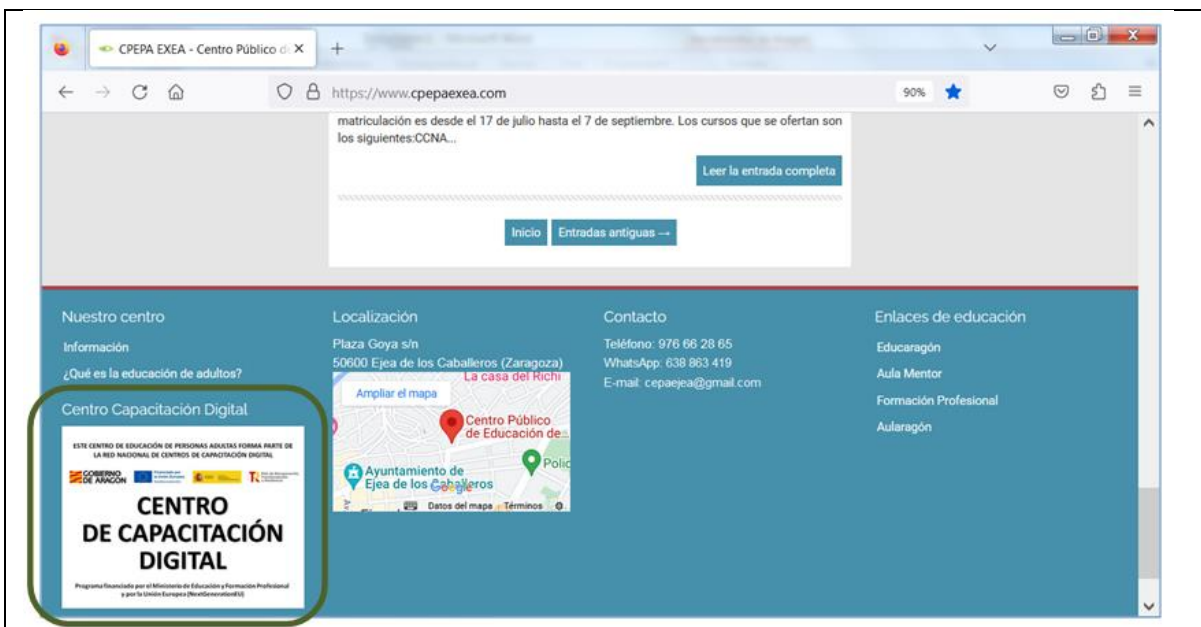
CPEPA EXEA - Centro Público d ×

https://www.cpepaexea.com

90%

matriculación es desde el 17 de julio hasta el 7 de septiembre. Los cursos que se ofertan son los siguientes:CCNA...

Leer la entrada completa

Inicio

Entradas antiguas →

Nuestro centro

Información

¿Qué es la educación de adultos?

Centro Capacitación Digital

ESTE CENTRO DE EDUCACIÓN DE PERSONAS ADULTAS FORMA PARTE DE LA RED NACIONAL DE CENTROS DE CAPACITACIÓN DIGITAL

GOBIERNO DE ARAGON

CENTRO DE CAPACITACIÓN DIGITAL

Programa financiado por el Ministerio de Educación y Formación Profesional y por la Unión Europea (NextGenerationEU)

Localización

Plaza Goya s/n

50600 Ejea de los Caballeros (Zaragoza)

La casa del Richi

Ampliar el mapa

Centro Público de Educación de

Ayuntamiento de Ejea de los Caballeros

Polic

Google

Datos del mapa Términos

Contacto

Teléfono: 976 66 28 65

WhatsApp: 638 863 419

E-mail: cepaejea@gmail.com

Enlaces de educación

Educaragón

Aula Mentor

Formación Profesional

Aularagón